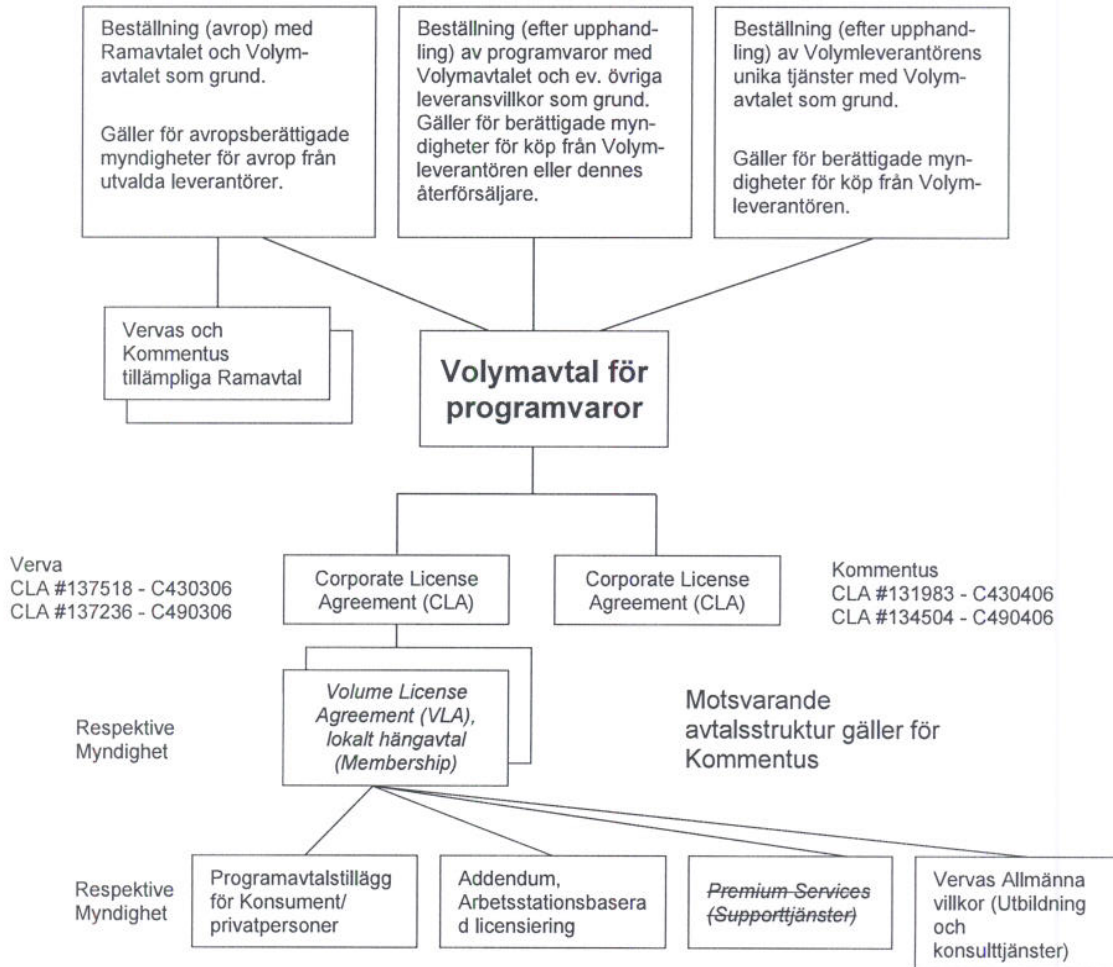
Beställning (avrop) med Ramavtalet och Volymavtalet som grund.

Gäller för avropsberättigade myndigheter för avrop från utvalda leverantörer.

Beställning (efter upphandling) av programvaror med Volymavtalet och ev. övriga leveransvillkor som grund. Gäller för berättigade myndigheter för köp från Volymleverantören eller dennes återförsäljare.

Beställning (efter upphandling) av Volymleverantörens unika tjänster med Volymavtalet som grund.

Gäller för berättigade myndigheter för köp från Volymleverantören.

Vervas och Kommentus tillämpliga Ramavtal

Volymavtal för programvaror

Verva
CLA #137518 - C430306
CLA #137236 - C490306

Corporate License Agreement (CLA)

Corporate License Agreement (CLA)

Kommentus
CLA #131983 - C430406
CLA #134504 - C490406

Respektive Myndighet

*Volume License Agreement (VLA), lokalt hängavtal (Membership)*

Motsvarande avtalsstruktur gäller för Kommentus

Respektive Myndighet

Programavtalstillägg för Konsument/ privatpersoner

Addendum, Arbetsstationsbaserad licensiering

~~Premium Services (Supporttjänster)~~

Vervas Allmänna villkor (Utbildning och konsulttjänster)